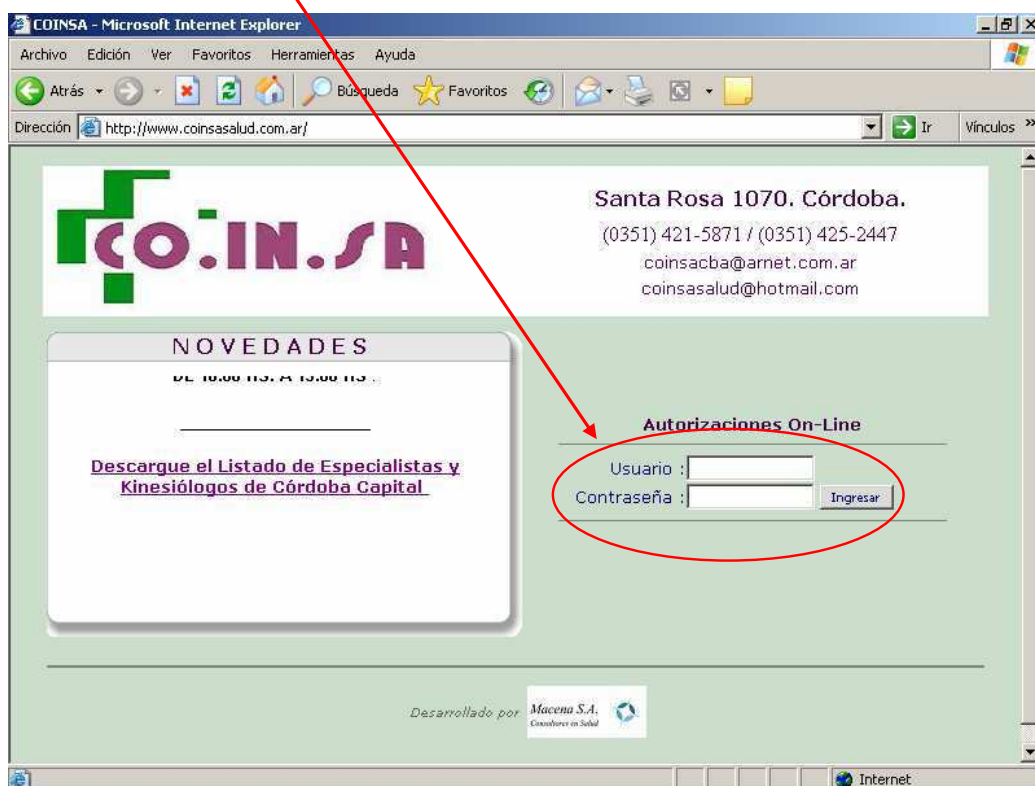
COINSA - Microsoft Internet Explorer

Archivo Edición Ver Favoritos Herramientas Ayuda

Atrás Búsqueda Favoritos

Dirección http://www.coinsasalud.com.ar/ Ir Vínculos »

CO.IN.SA

Santa Rosa 1070. Córdoba.
(0351) 421-5871 / (0351) 425-2447
coinsacba@arnet.com.ar
coinsasalud@hotmail.com

NOVEDADES

DE 10.00 HS. A 13.00 HS .

Descargue el Listado de Especialistas y Kinesiólogos de Córdoba Capital

Autorizaciones On-Line

Usuario :
Contraseña : Ingresar

Desarrollado por Macena S.A. Consultores en Salud

Internet